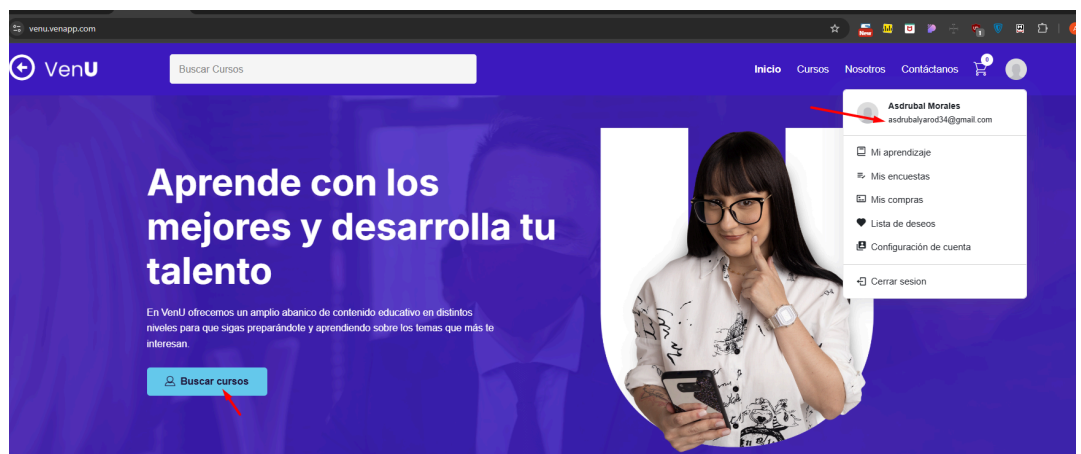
venu.venapp.com

VenU

Buscar Cursos

Inicio Cursos Nosotros Contáctanos 0

Asdrubal Morales
asdrubalyarod34@gmail.com

Mi aprendizaje
Mis encuestas
Mis compras
Lista de deseos
Configuración de cuenta

Cerrar sesion

Aprende con los mejores y desarrolla tu talento

En VenU ofrecemos un amplio abanico de contenido educativo en distintos niveles para que sigas preparándote y aprendiendo sobre los temas que más te interesan.

Buscar cursos